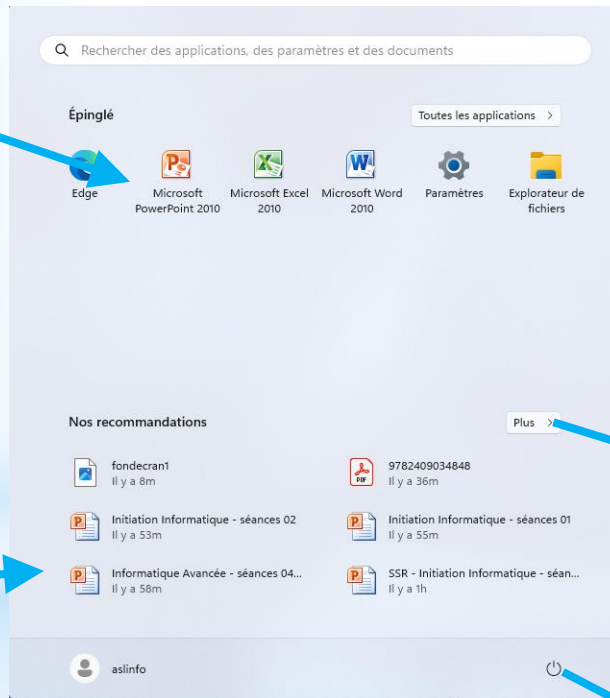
Rechercher des applications, des paramètres et des documents

Épinglé

Toutes les applications >

Edge

Microsoft PowerPoint 2010

Microsoft Excel 2010

Microsoft Word 2010

Paramètres

Explorateur de fichiers

Nos recommandations

Plus >

fondecran1
Il y a 8m

9782409034848
Il y a 36m

Initiation Informatique - séances 02
Il y a 53m

Initiation Informatique - séances 01
Il y a 55m

Informatique Avancée - séances 04...
Il y a 58m

SSR - Initiation Informatique - séan...
Il y a 1h

aslinfo